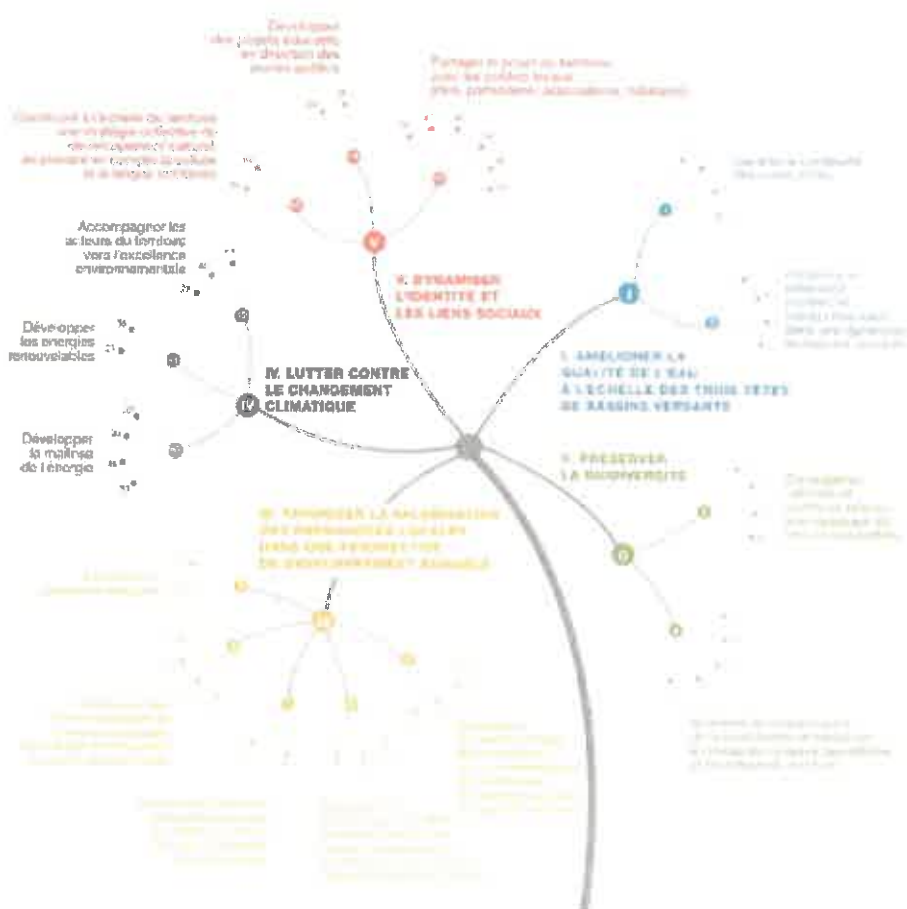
Développer des projets éducatifs en direction des jeunes publics

Partager le projet du territoire avec les publics locaux (élus, prestataires, associations, habitants)

Construire à l'échelle du territoire une stratégie collective de développement culturel en prenant en compte la culture et la langue occitanes

V. DYNAMISER L'IDENTITÉ ET LES LIENS SOCIAUX

Accompagner les acteurs du territoire vers l'excellence environnementale

Développer les énergies renouvelables

IV. LUTTER CONTRE LE CHANGEMENT CLIMATIQUE

Développer la maîtrise de l'énergie

I. AMÉLIORER LA QUALITÉ DE L'EAU À L'ÉCHELLE DES TROIS TÊTES DE BASSINS VERSANTS

II. PRÉSERVER LA BIODIVERSITÉ

III. FAVORISER LA VALORISATION DES RESSOURCES LOCALES DANS UNE PERSPECTIVE DE DÉVELOPPEMENT DURABLE

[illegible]